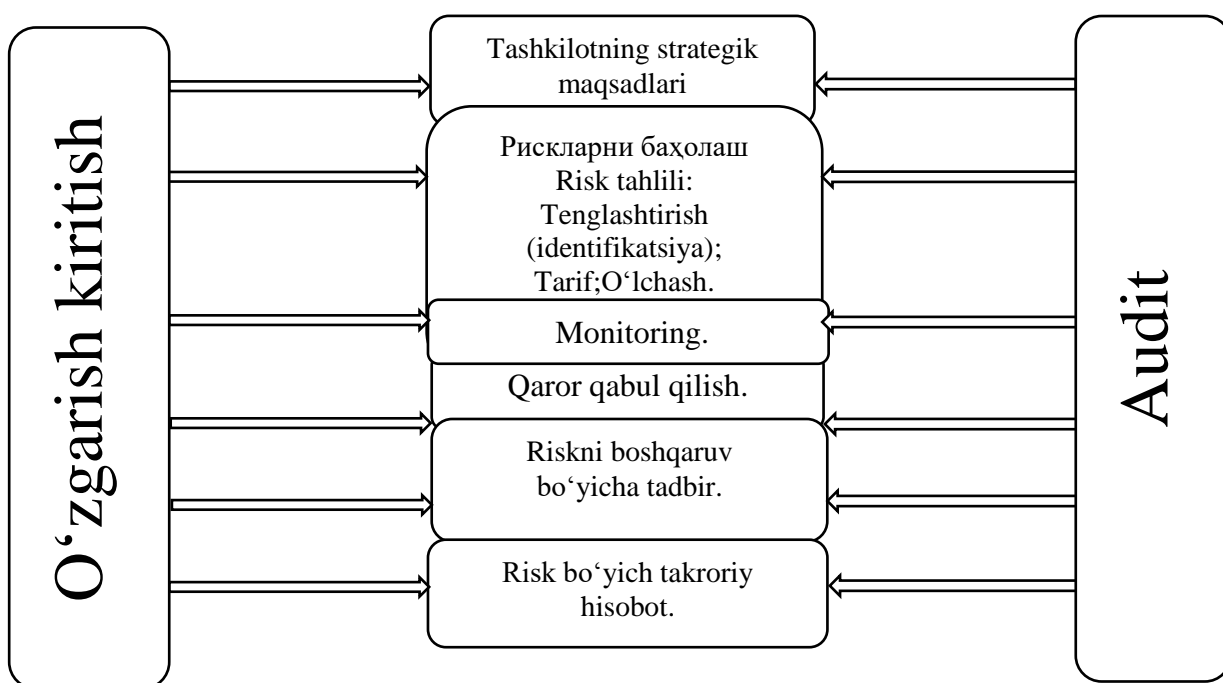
O‘zgarish kiritish

Tashkilotning strategik maqsadlari

Рискларни баҳолаш
Risk tahlili:
Tenglashtirish (identifikatsiya);
Tarif;O‘lchash.

Monitoring.

Qaror qabul qilish.

Riskni boshqaruv bo‘yicha tadbir.

Risk bo‘yich takroriy hisobot.

Audit